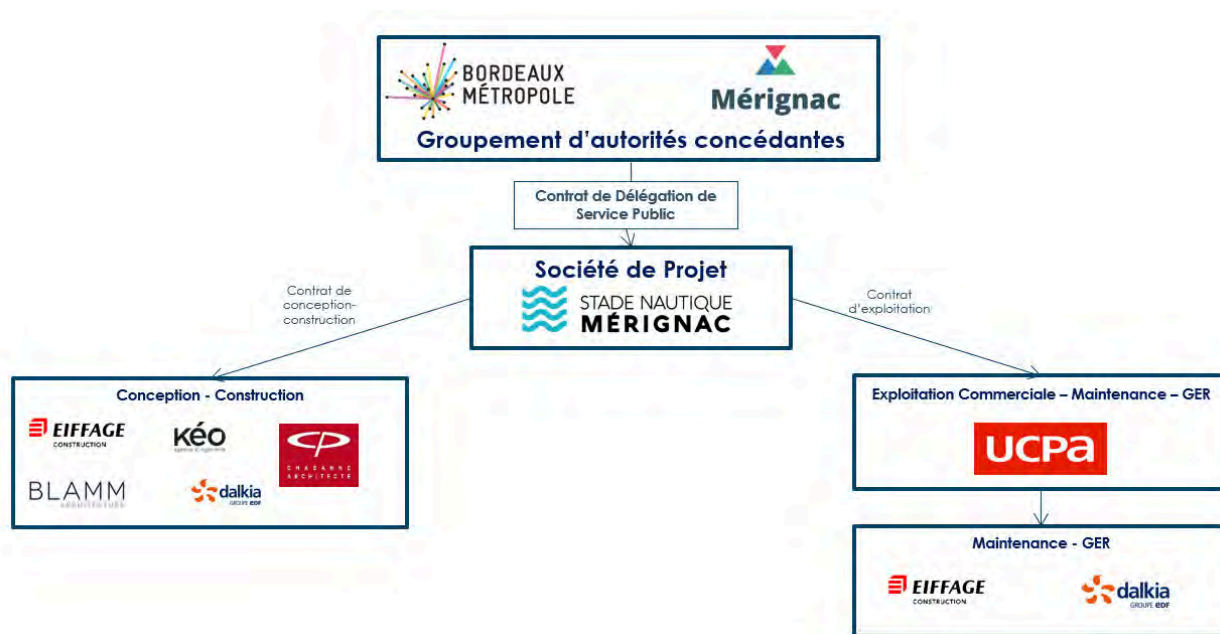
BORDEAUX MÉTROPOLE

Mérignac

Groupement d'autorités concédantes

Contrat de Délégation de Service Public

Société de Projet

STADE NAUTIQUE MÉRIGNAC

Contrat de conception-construction

Contrat d'exploitation

Conception - Construction

EIFFAGE CONSTRUCTION

KÉO

CP CHABANNE ARCHITECTE

BLAMM ARCHITECTURE

dalkia GROUPE EDF

Exploitation Commerciale – Maintenance – GER

UCPa

Maintenance - GER

EIFFAGE CONSTRUCTION

dalkia GROUPE EDF